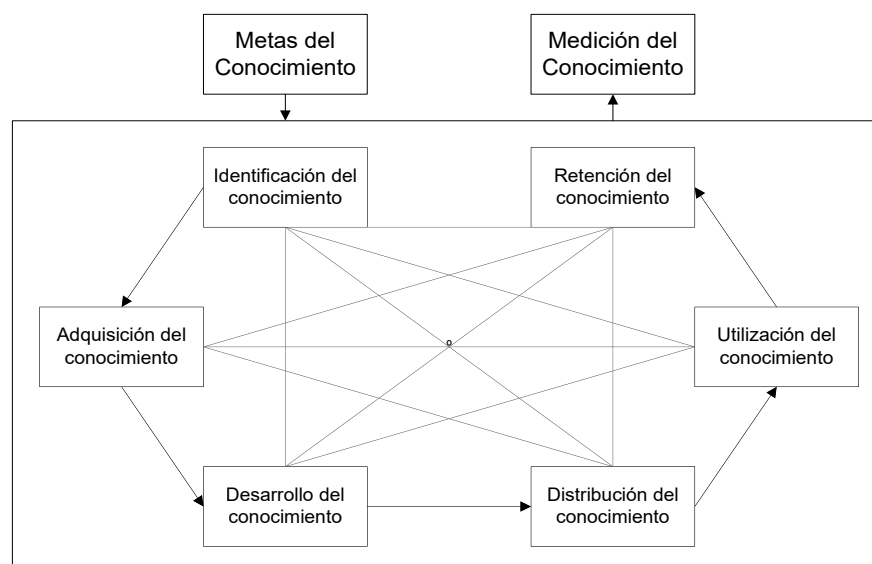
Metas del Conocimiento

Medición del Conocimiento

Identificación del conocimiento

Retención del conocimiento

Adquisición del conocimiento

Utilización del conocimiento

Desarrollo del conocimiento

Distribución del conocimiento